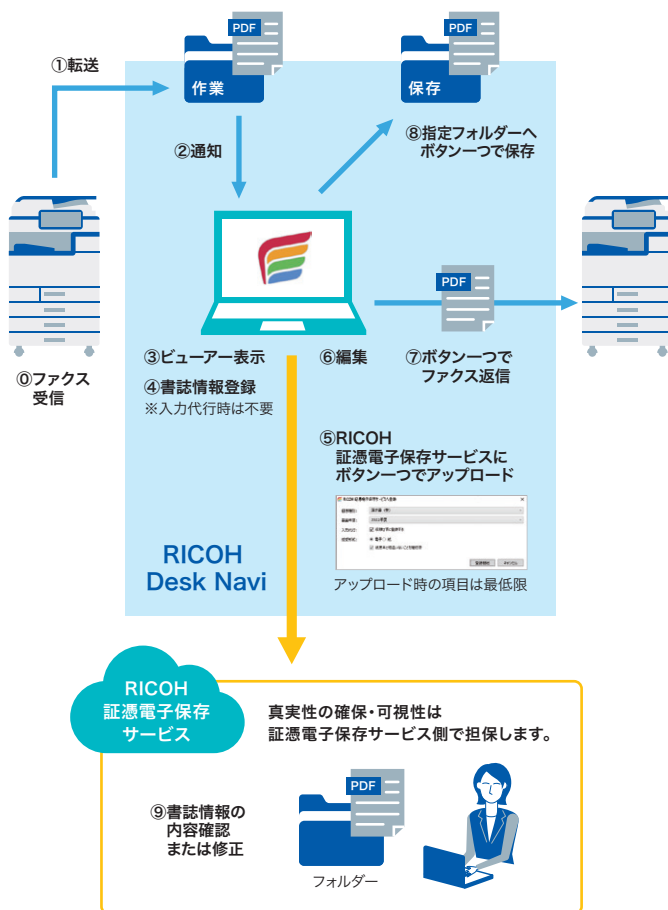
PDF
作業

PDF
保存

①転送

②通知

⑧指定フォルダーへ
ボタン一つで保存

PDF

⓪ファクス
受信

③ビューアー表示

④書誌情報登録
※入力代行時は不要

⑥編集

⑦ボタン一つで
ファクス返信

⑤RICOH
証憑電子保存サービスに
ボタン一つでアップロード

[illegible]

アップロード時の項目は最低限

RICOH
Desk Navi

RICOH
証憑電子保存
サービス

真実性の確保・可視性は
証憑電子保存サービス側で担保します。

⑨書誌情報の
内容確認
または修正

PDF

フォルダー